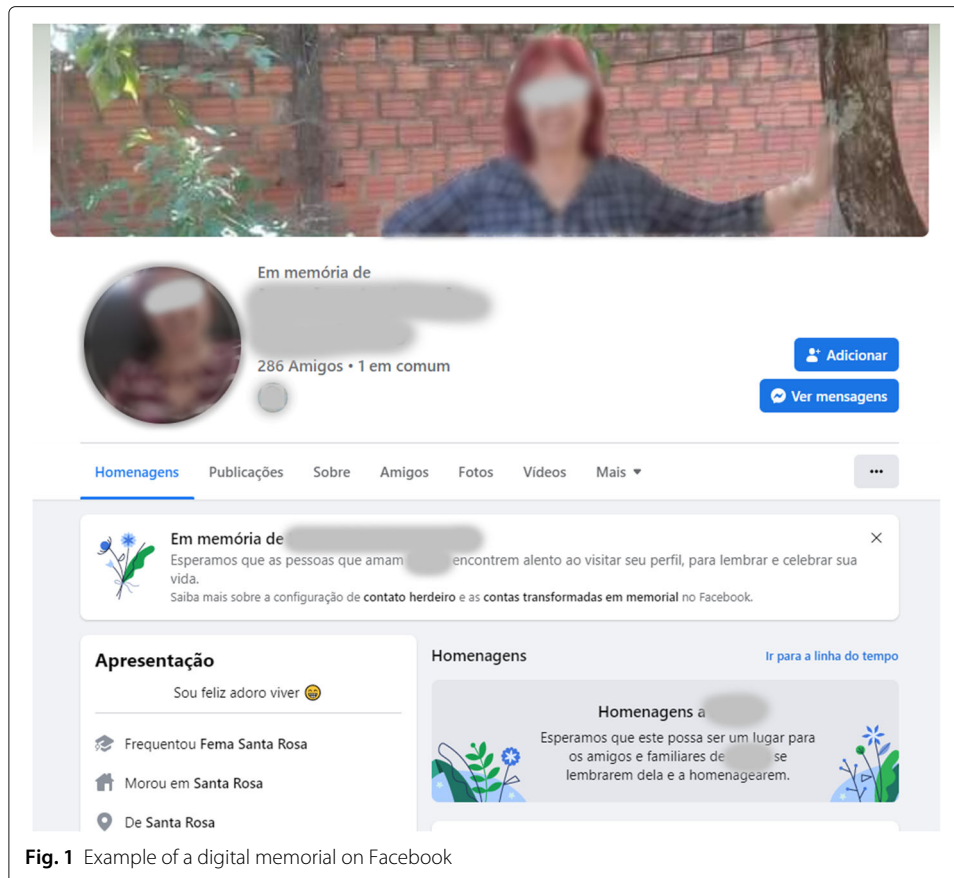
Em memória de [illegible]

286 Amigos • 1 em comum

Adicionar

Ver mensagens

Homenagens Publicações Sobre Amigos Fotos Vídeos Mais

...

Em memória de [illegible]
Esperamos que as pessoas que amam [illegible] encontrem alento ao visitar seu perfil, para lembrar e celebrar sua vida.
Saiba mais sobre a configuração de contato herdeiro e as contas transformadas em memorial no Facebook.

Apresentação

Sou feliz adoro viver 😁

Frequentou Fema Santa Rosa

Morou em Santa Rosa

De Santa Rosa

Homenagens

Ir para a linha do tempo

Homenagens a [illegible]
Esperamos que este possa ser um lugar para os amigos e familiares de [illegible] se lembrarem dela e a homenagearem.

Fig. 1 Example of a digital memorial on Facebook